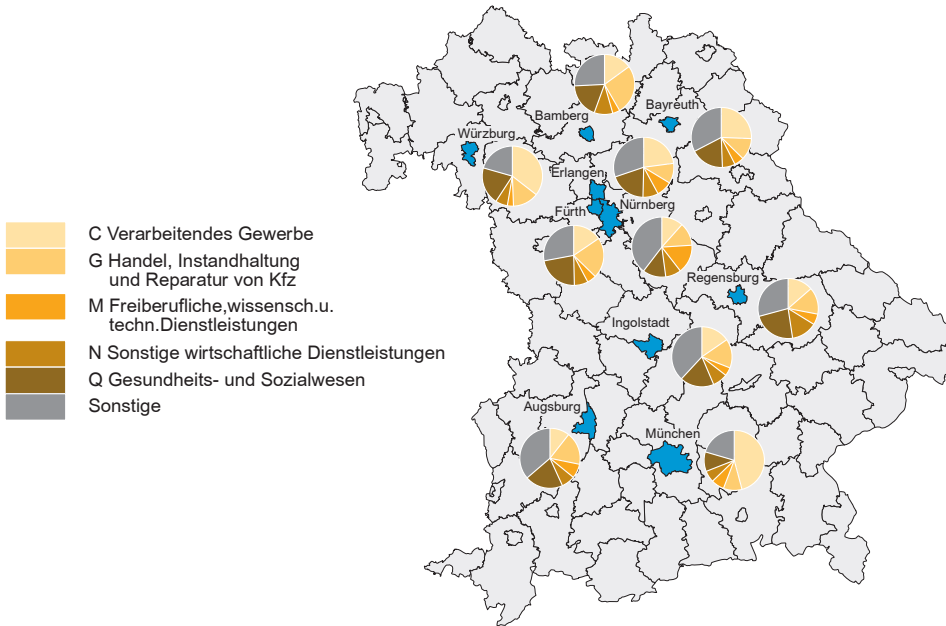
C Verarbeitendes Gewerbe
G Handel, Instandhaltung und Reparatur von Kfz
M Freiberufliche,wissensch.u. techn.Dienstleistungen
N Sonstige wirtschaftliche Dienstleistungen
Q Gesundheits- und Sozialwesen
Sonstige

Bamberg
Bayreuth
Würzburg
Erlangen
Fürth
Nürnberg
Regensburg
Ingolstadt
Augsburg
München